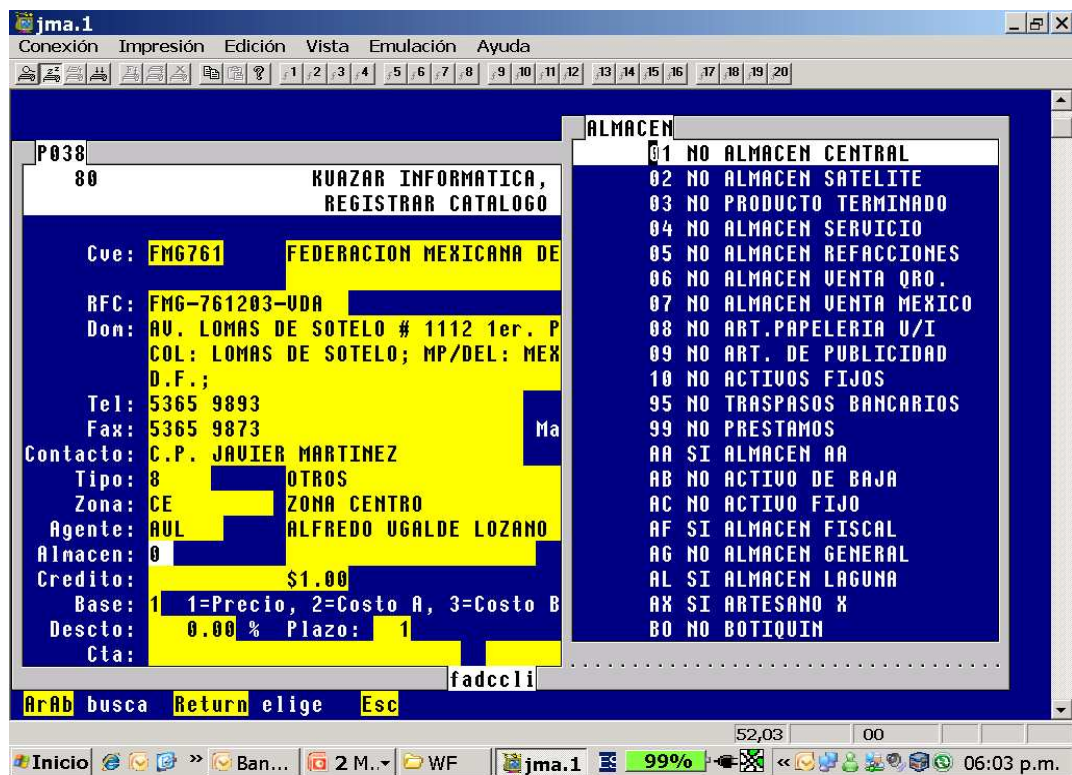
jma.1

Conexión Impresión Edición Vista Emulación Ayuda

1 2 3 4 5 6 7 8 9 10 11 12 13 14 15 16 17 18 19 20

P038
80 KUAZAR INFORMATICA,
REGISTRAR CATALOGO

Cve: FMG761 FEDERACION MEXICANA DE

RFC: FMG-761203-UDA
Dom: AV. LOMAS DE SOTELO # 1112 1er. P
COL: LOMAS DE SOTELO; MP/DEL: MEX
D.F.;
Tel: 5365 9893
Fax: 5365 9873 Ma
Contacto: C.P. JAVIER MARTINEZ
Tipo: 8 OTROS
Zona: CE ZONA CENTRO
Agente: AUL ALFREDO UGALDE LOZANO
Almacen: 0
Credito: $1.00
Base: 1 1=Precio, 2=Costo A, 3=Costo B
Descto: 0.00 % Plazo: 1
Cta:
fadccli

ALMACEN
01 NO ALMACEN CENTRAL
02 NO ALMACEN SATELITE
03 NO PRODUCTO TERMINADO
04 NO ALMACEN SERVICIO
05 NO ALMACEN REFACCIONES
06 NO ALMACEN VENTA QRO.
07 NO ALMACEN VENTA MEXICO
08 NO ART.PAPELERIA U/I
09 NO ART. DE PUBLICIDAD
10 NO ACTIVOS FIJOS
95 NO TRASPASOS BANCARIOS
99 NO PRESTAMOS
AA SI ALMACEN AA
AB NO ACTIVO DE BAJA
AC NO ACTIVO FIJO
AF SI ALMACEN FISCAL
AG NO ALMACEN GENERAL
AL SI ALMACEN LAGUNA
AX SI ARTESANO X
BO NO BOTIQUIN

ArAb busca Return elige Esc

52,03 00

Inicio » Ban... 2 M... WF jma.1 ES 99% « 06:03 p.m.